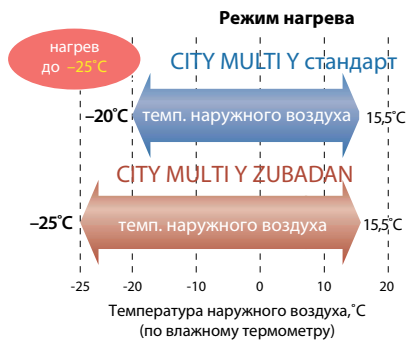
Режим нагрева

нагрев до –25°С

CITY MULTI Y стандарт

–20°С

темп. наружного воздуха

15,5°С

CITY MULTI Y ZUBADAN

–25°С

темп. наружного воздуха

15,5°С

-25 -20 -10 0 10 20

Температура наружного воздуха,°С
(по влажному термометру)